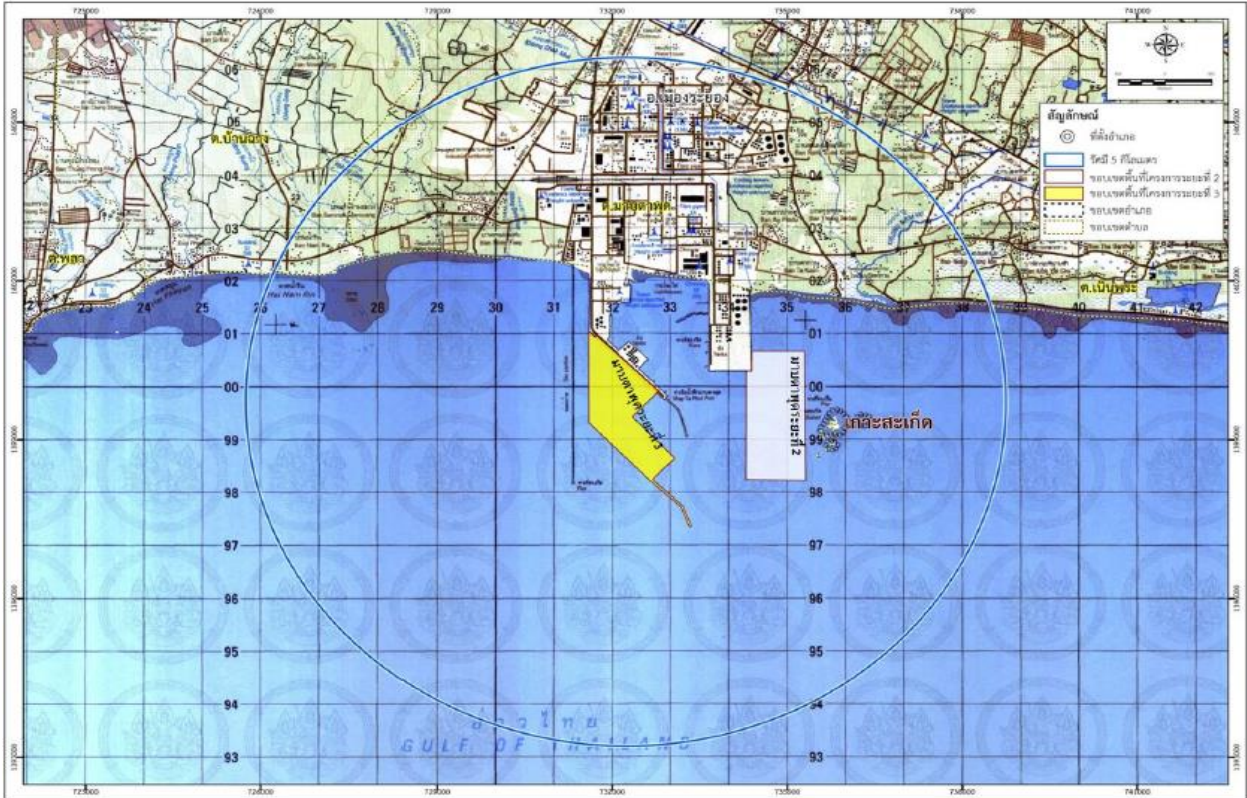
723000
726000
729000
732000
735000
738000
741000

สัญลักษณ์
ที่ตั้งอำเภอ
รัศมี 5 กิโลเมตร
ขอบเขตพื้นที่โครงการระยะที่ 2
ขอบเขตพื้นที่โครงการระยะที่ 3
ขอบเขตอำเภอ
ขอบเขตตำบล

อ.เมืองระยอง
ต.บ้านฉาง
ต.มาบตาพุด
ต.พลา
ต.เนินพระ
เกาะสะเก็ด
มาบตาพุดระยะที่ 3
มาบตาพุดระยะที่ 2
อ่าวไทย
GULF OF THAILAND

06
05
04
03
02
01
00
99
98
97
96
95
94
93

23
24
25
26
27
28
29
30
31
32
33
35
36
40
42